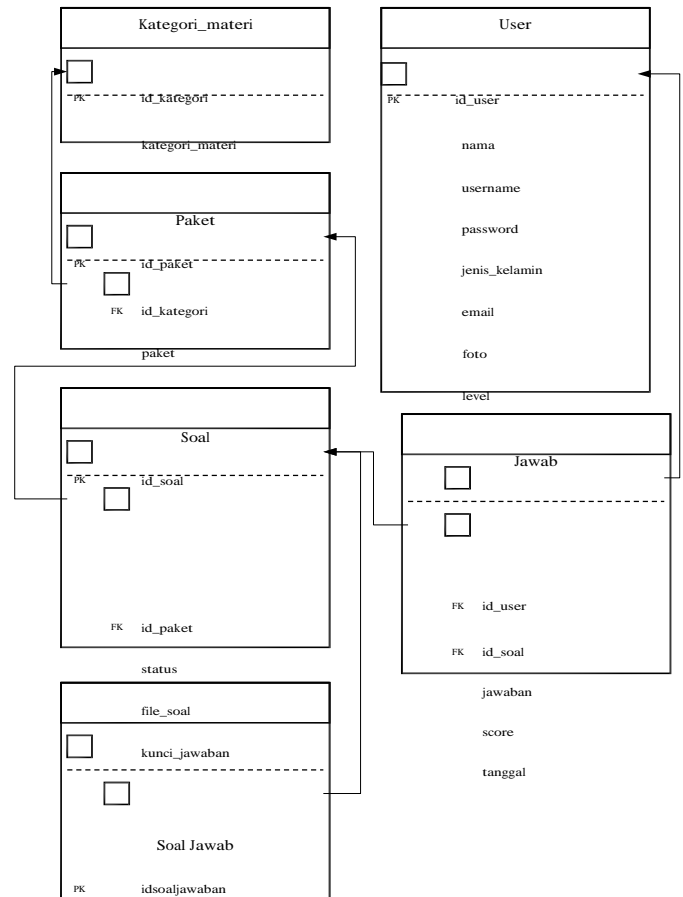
Kategori_materi

PK id_kategori

kategori_materi

User

PK id_user

nama

username

password

jenis_kelamin

email

foto

level

Paket

PK id_paket

FK id_kategori

paket

Soal

PK id_soal

FK id_paket

status

file_soal

kunci_jawaban

Jawab

FK id_user

FK id_soal

jawaban

score

tanggal

Soal Jawab

PK idsoaljawaban